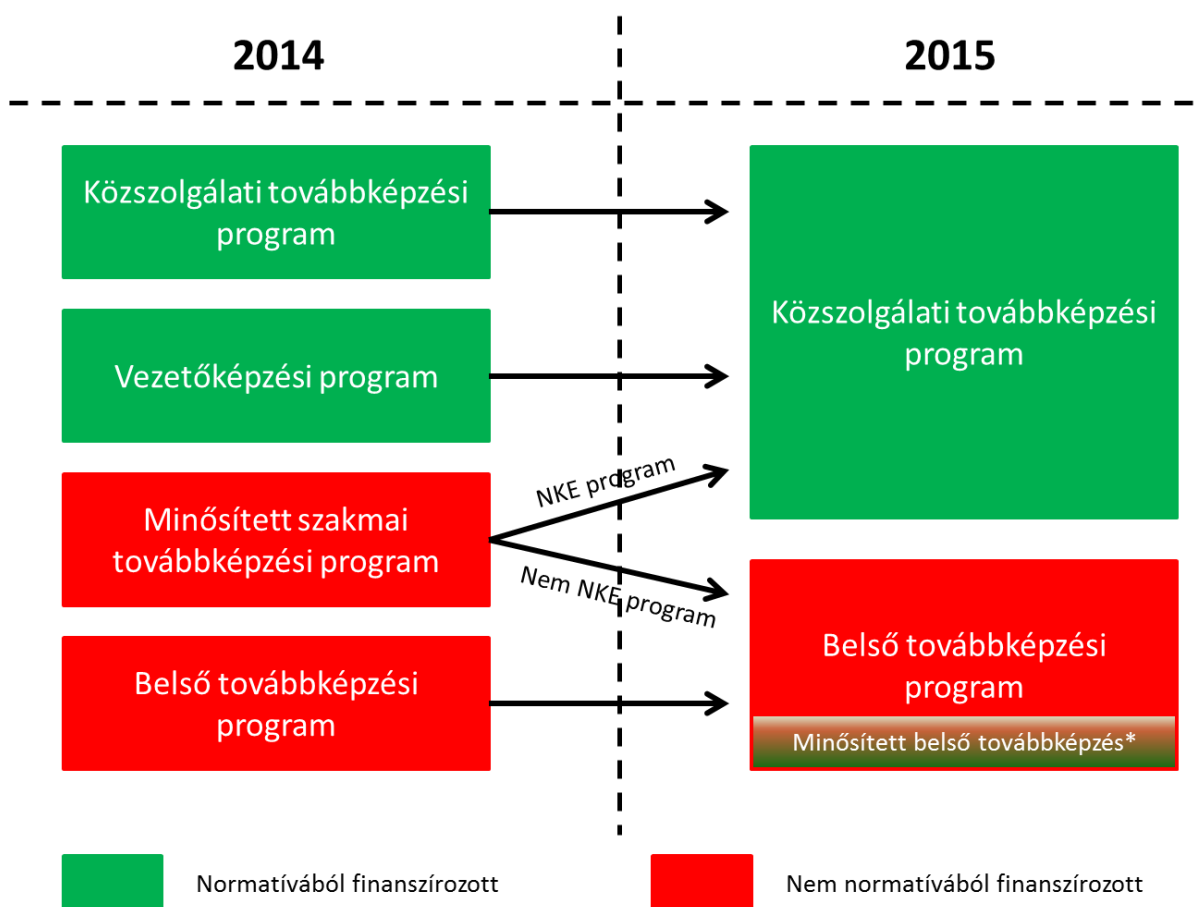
2014

2015

Közszolgálati továbbképzési program

Vezetőképzési program

Minősített szakmai továbbképzési program

Belső továbbképzési program

NKE program

Nem NKE program

Közszolgálati továbbképzési program

Belső továbbképzési program

Minősített belső továbbképzés*

Normatívából finanszírozott

Nem normatívából finanszírozott